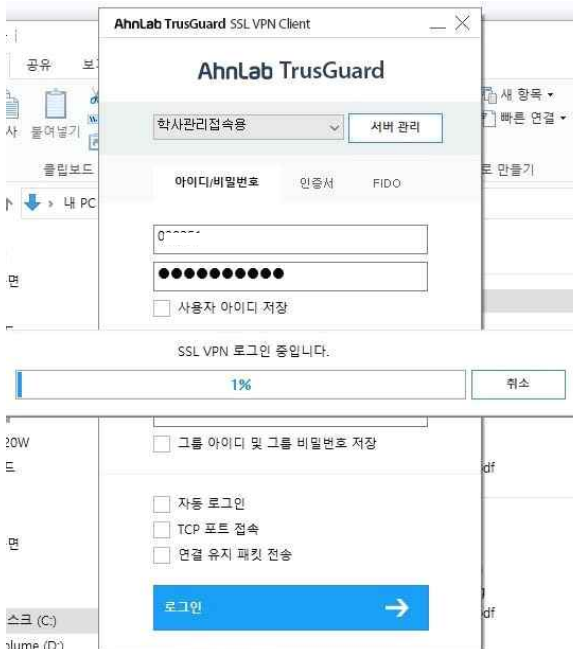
공유 보

사 붙여넣기

클립보드

내 PC

면

20W

면

스크 (C:)

lume (D:)

새 항목
빠른 연결

로 만들기

df

df

AhnLab TrusGuard SSL VPN Client

AhnLab TrusGuard

학사관리접속용

서버 관리

아이디/비밀번호 인증서 FIDO

0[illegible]

●●●●●●●●●●

사용자 아이디 저장

SSL VPN 로그인 중입니다.

1%

취소

그룹 아이디 및 그룹 비밀번호 저장

자동 로그인

TCP 포트 접속

연결 유지 패킷 전송

로그인